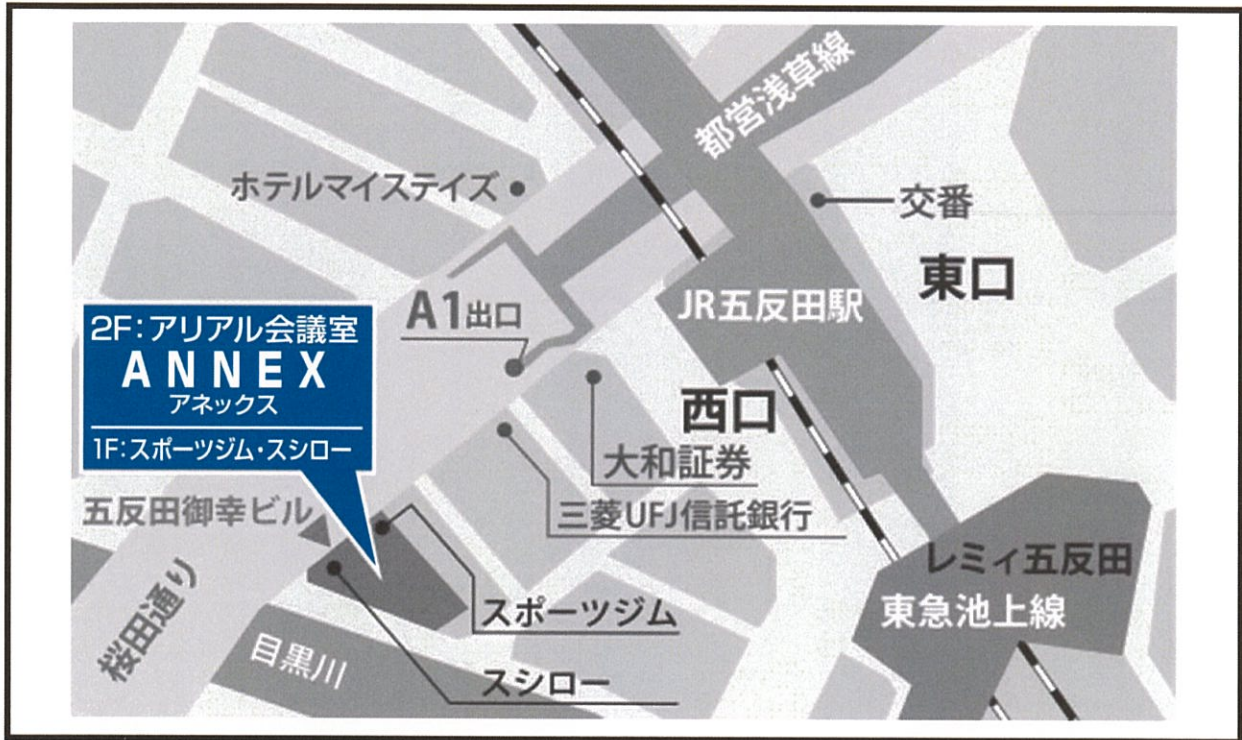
都営浅草線

ホテルマイステイズ

交番

東口

A1出口

JR五反田駅

2F:アリアル会議室
ANNEX
アネックス
1F:スポーツジム・スシロー

西口

大和証券

三菱UFJ信託銀行

五反田御幸ビル

レミィ五反田

東急池上線

スポーツジム

桜田通り

目黒川

スシロー